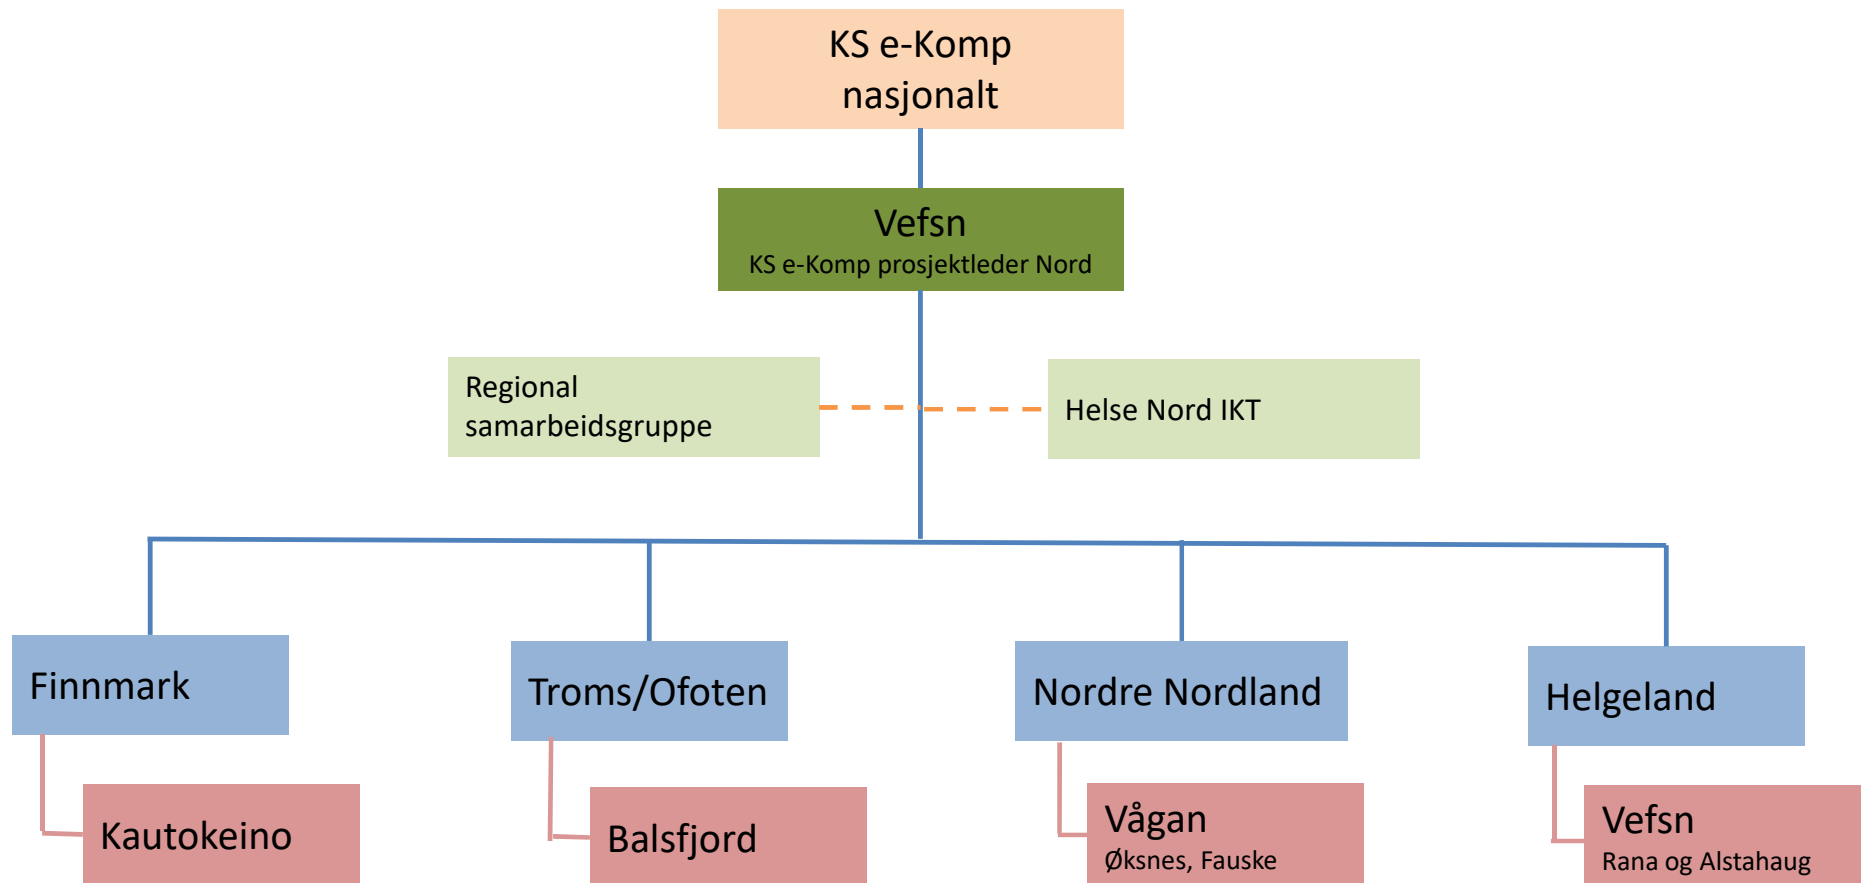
KS e-Komp nasjonalt

Vefsn
KS e-Komp prosjektleder Nord

Regional samarbeidsgruppe

Helse Nord IKT

Finnmark

Kautokeino

Troms/Ofoten

Balsfjord

Nordre Nordland

Vågan
Øksnes, Fauske

Helgeland

Vefsn
Rana og Alstahaug